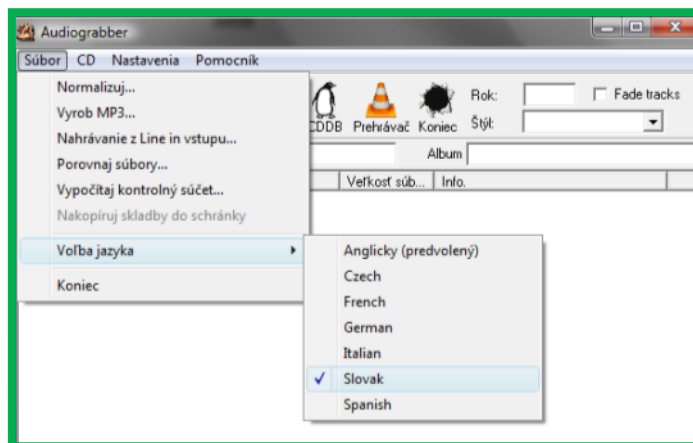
Audiograbber

Súbor CD Nastavenia Pomocník

Normalizuj...
Vyrob MP3...
Nahrávanie z Line in vstupu...
Porovnaj súbory...
Vypočítaj kontrolný súčet...
Nakopíruj skladby do schránky
Voľba jazyka
Koniec

CDDB Prehrávač Koniec Rok: Fade tracks Štýl:

Album

Veľkosť súb... Info.

Anglicky (predvolený)
Czech
French
German
Italian
✓ Slovak
Spanish